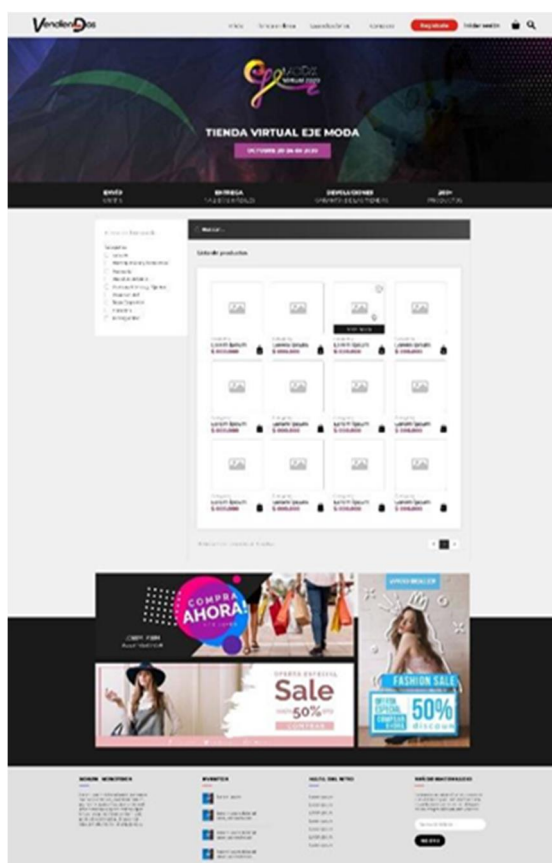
VendiendoDos

Inicio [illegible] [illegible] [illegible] Regístrate Iniciar sesión

TIENDA VIRTUAL EJE MODA

ENVÍO
ENTREGA
DEVOLUCIONES
200+

Inicio

Todos los productos

Lorem Ipsum
$ 000.000

Lorem Ipsum
$ 000.000

Lorem Ipsum
$ 000.000

Lorem Ipsum
$ 000.000

Lorem Ipsum
$ 000.000

Lorem Ipsum
$ 000.000

Lorem Ipsum
$ 000.000

Lorem Ipsum
$ 000.000

Lorem Ipsum
$ 000.000

Lorem Ipsum
$ 000.000

Lorem Ipsum
$ 000.000

Lorem Ipsum
$ 000.000

1

COMPRA AHORA!

Sale
50%

FASHION SALE
50%
discount

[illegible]